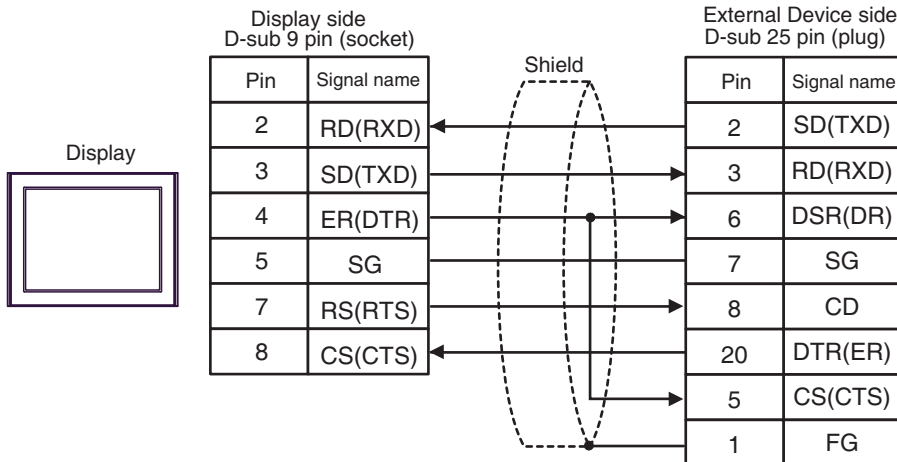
Display

Display side
D-sub 9 pin (socket)

| Pin | Signal name |
|---|---|
| 2 | RD(RXD) |
| 3 | SD(TXD) |
| 4 | ER(DTR) |
| 5 | SG |
| 7 | RS(RTS) |
| 8 | CS(CTS) |

Shield

External Device side
D-sub 25 pin (plug)

| Pin | Signal name |
|---|---|
| 2 | SD(TXD) |
| 3 | RD(RXD) |
| 6 | DSR(DR) |
| 7 | SG |
| 8 | CD |
| 20 | DTR(ER) |
| 5 | CS(CTS) |
| 1 | FG |